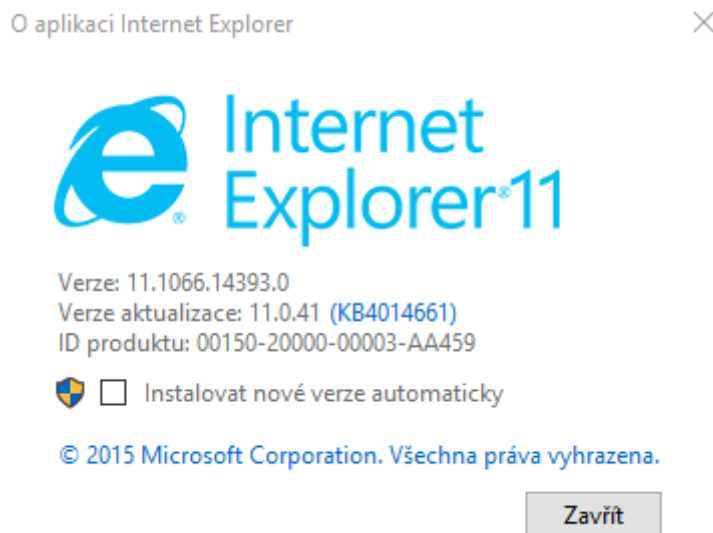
O aplikaci Internet Explorer

×

Internet Explorer®11

Verze: 11.1066.14393.0
Verze aktualizace: 11.0.41 (KB4014661)
ID produktu: 00150-20000-00003-AA459

Instalovat nové verze automaticky

© 2015 Microsoft Corporation. Všechna práva vyhrazena.

Zavřít